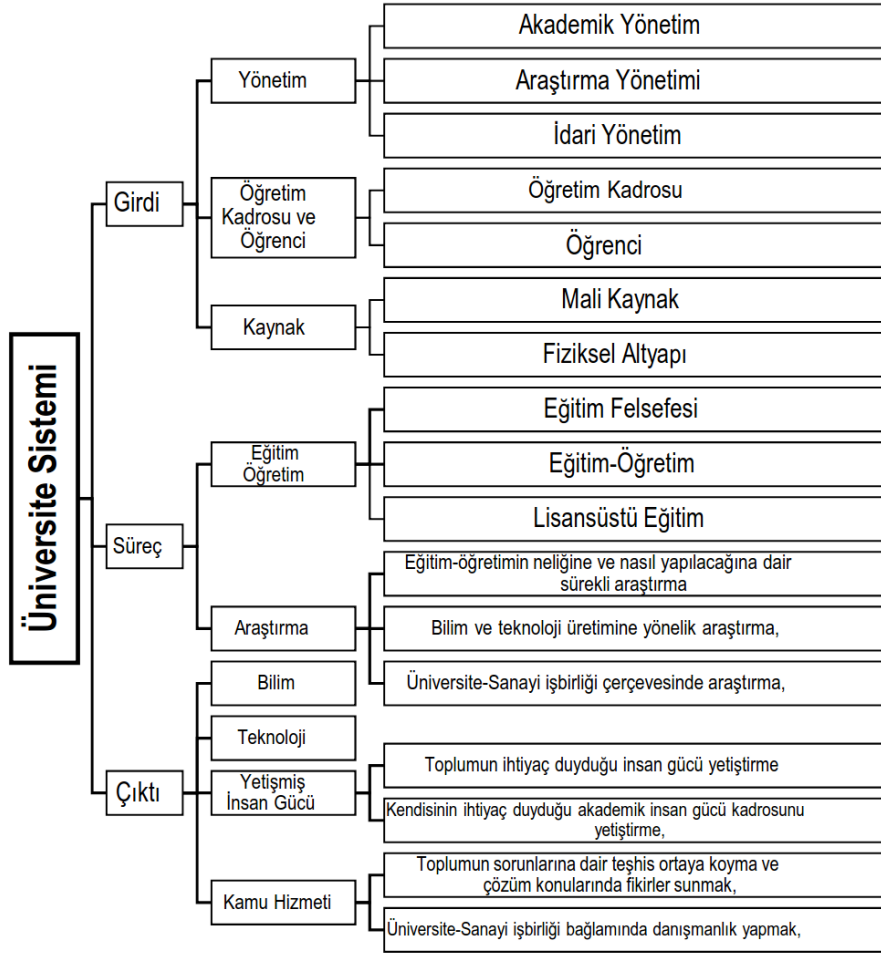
Üniversite Sistemi

Girdi

Yönetim

Akademik Yönetim

Araştırma Yönetimi

İdari Yönetim

Öğretim Kadrosu ve Öğrenci

Öğretim Kadrosu

Öğrenci

Kaynak

Mali Kaynak

Fiziksel Altyapı

Süreç

Eğitim Öğretim

Eğitim Felsefesi

Eğitim-Öğretim

Lisansüstü Eğitim

Araştırma

Eğitim-öğretimin neliğine ve nasıl yapılacağına dair sürekli araştırma

Bilim ve teknoloji üretimine yönelik araştırma,

Üniversite-Sanayi işbirliği çerçevesinde araştırma,

Çıktı

Bilim

Teknoloji

Yetişmiş İnsan Gücü

Toplumun ihtiyaç duyduğu insan gücü yetiştirme

Kendisinin ihtiyaç duyduğu akademik insan gücü kadrosunu yetiştirme,

Kamu Hizmeti

Toplumun sorunlarına dair teşhis ortaya koyma ve çözüm konularında fikirler sunmak,

Üniversite-Sanayi işbirliği bağlamında danışmanlık yapmak,